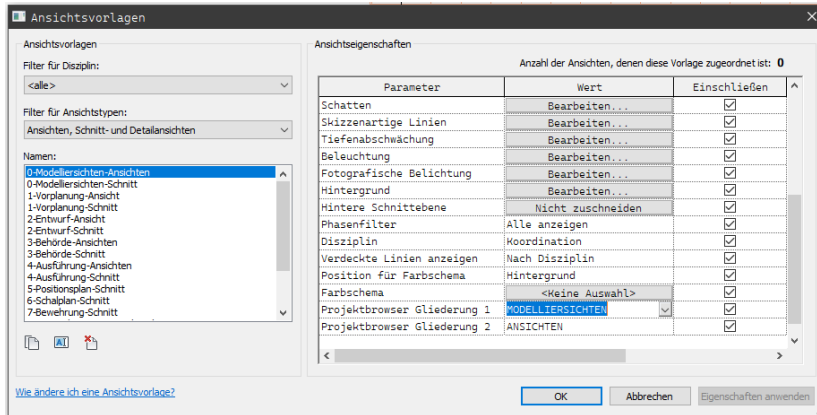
Ansichtsvorlagen

Ansichtsvorlagen

Filter für Disziplin:

<alle>

Filter für Ansichtstypen:

Ansichten, Schnitt- und Detailansichten

Namen:

0-Modelliersichten-Ansichten
0-Modelliersichten-Schnitt
1-Vorplanung-Ansicht
1-Vorplanung-Schnitt
2-Entwurf-Ansicht
2-Entwurf-Schnitt
3-Behörde-Ansichten
3-Behörde-Schnitt
4-Ausführung-Ansichten
4-Ausführung-Schnitt
5-Positionsplan-Schnitt
6-Schalplan-Schnitt
7-Bewehrung-Schnitt

Ansichtseigenschaften

Anzahl der Ansichten, denen diese Vorlage zugeordnet ist: 0

| Parameter | Wert | Einschließen |
|---|---|---|
| Schatten | Bearbeiten... | ☑ |
| Skizzenartige Linien | Bearbeiten... | ☑ |
| Tiefenabschwächung | Bearbeiten... | ☑ |
| Beleuchtung | Bearbeiten... | ☑ |
| Fotografische Belichtung | Bearbeiten... | ☑ |
| Hintergrund | Bearbeiten... | ☑ |
| Hintere Schnittebene | Nicht zuschneiden | ☑ |
| Phasenfilter | Alle anzeigen | ☑ |
| Disziplin | Koordination | ☑ |
| Verdeckte Linien anzeigen | Nach Disziplin | ☑ |
| Position für Farbschema | Hintergrund | ☑ |
| Farbschema | <Keine Auswahl> | ☑ |
| Projektbrowser Gliederung 1 | MODELLIERSICHTEN | ☑ |
| Projektbrowser Gliederung 2 | ANSICHTEN | ☑ |

Wie ändere ich eine Ansichtsvorlage?

OK

Abbrechen

Eigenschaften anwenden